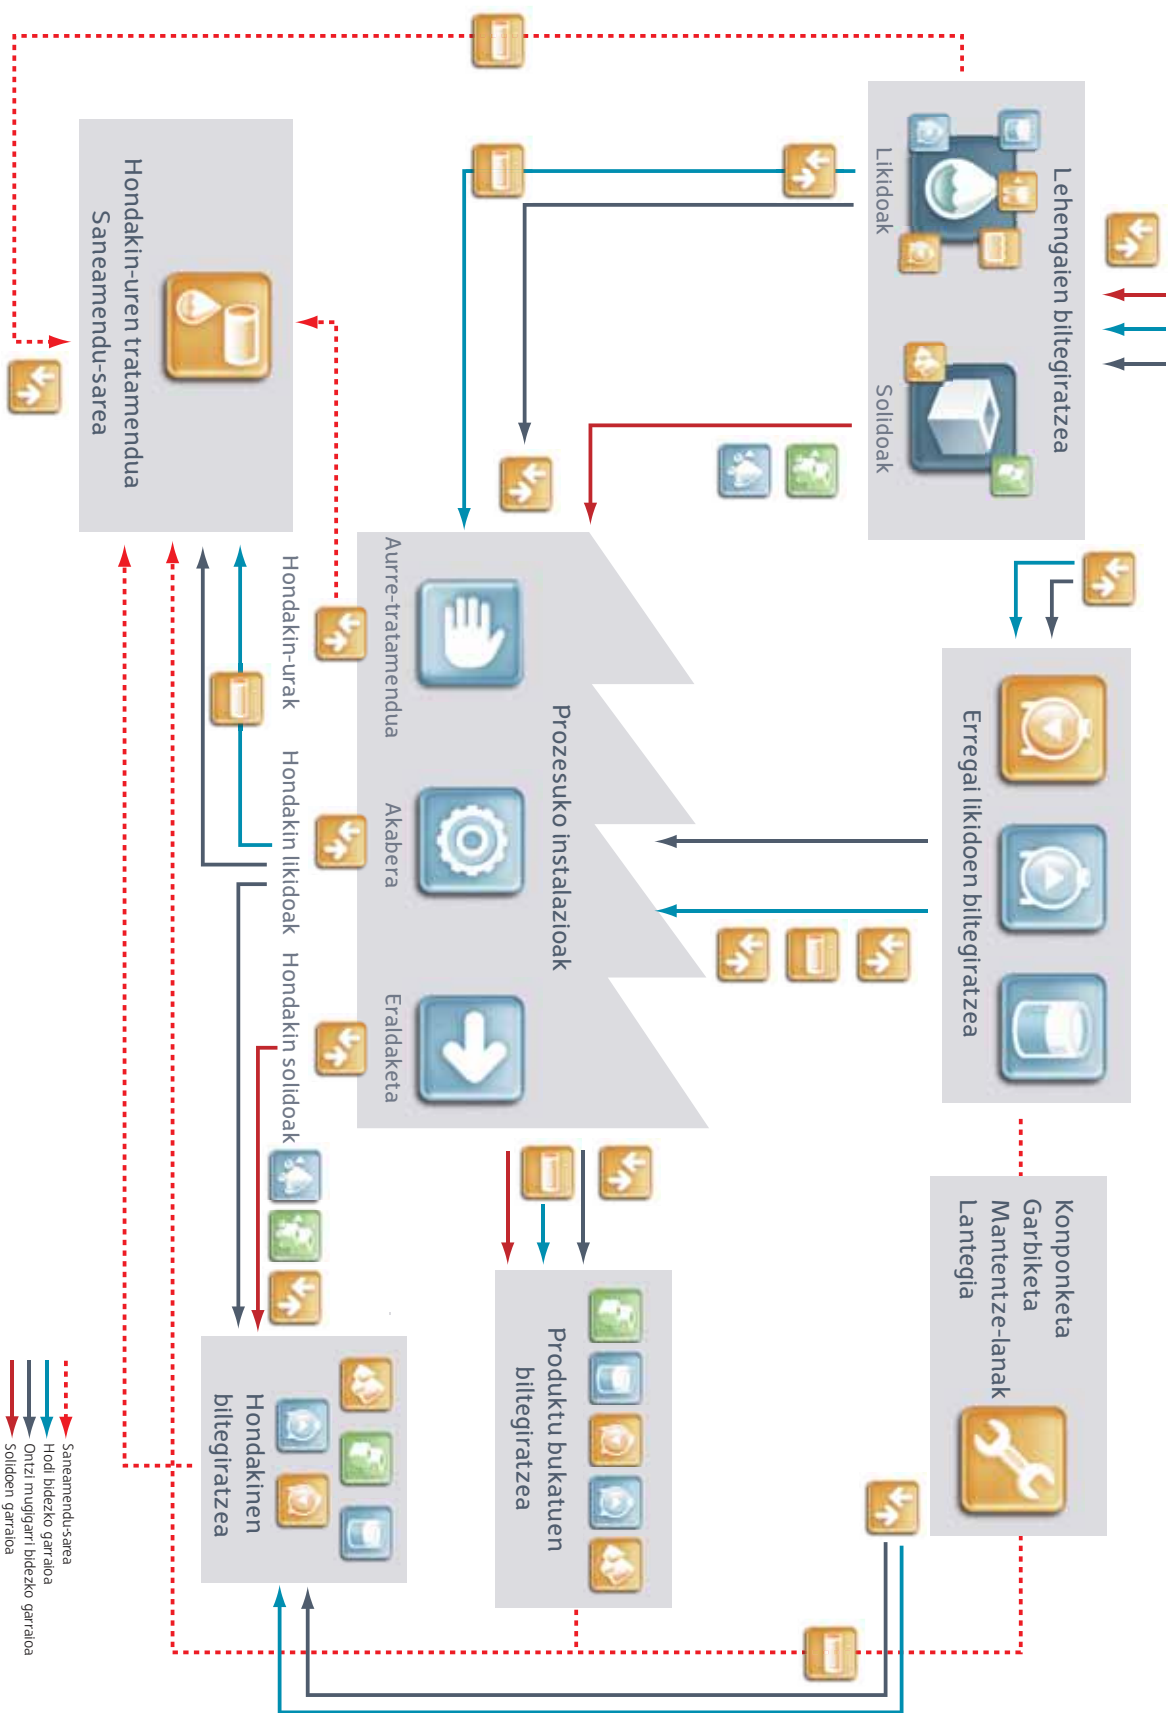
Lehengaien biltegiratzea

Likidoak

Solidoak

Hondakin-uren tratamendua
Saneamendu-sarea

Prozesuko instalazioak

Aurre-tratamendua

Akabera

Eraldaketa

Erregai likidoen biltegiratzea

Hondakin-urak

Hondakin likidoak

Hondakin solidoak

Konponketa
Garbiketa
Mantentze-lanak
Lantegia

Produktu bukatuen biltegiratzea

Hondakinen biltegiratzea

Saneamendu-sarea
Hodi bidezko garraioa
Ontzi mugigarri bidezko garraioa
Solidoen garraioa